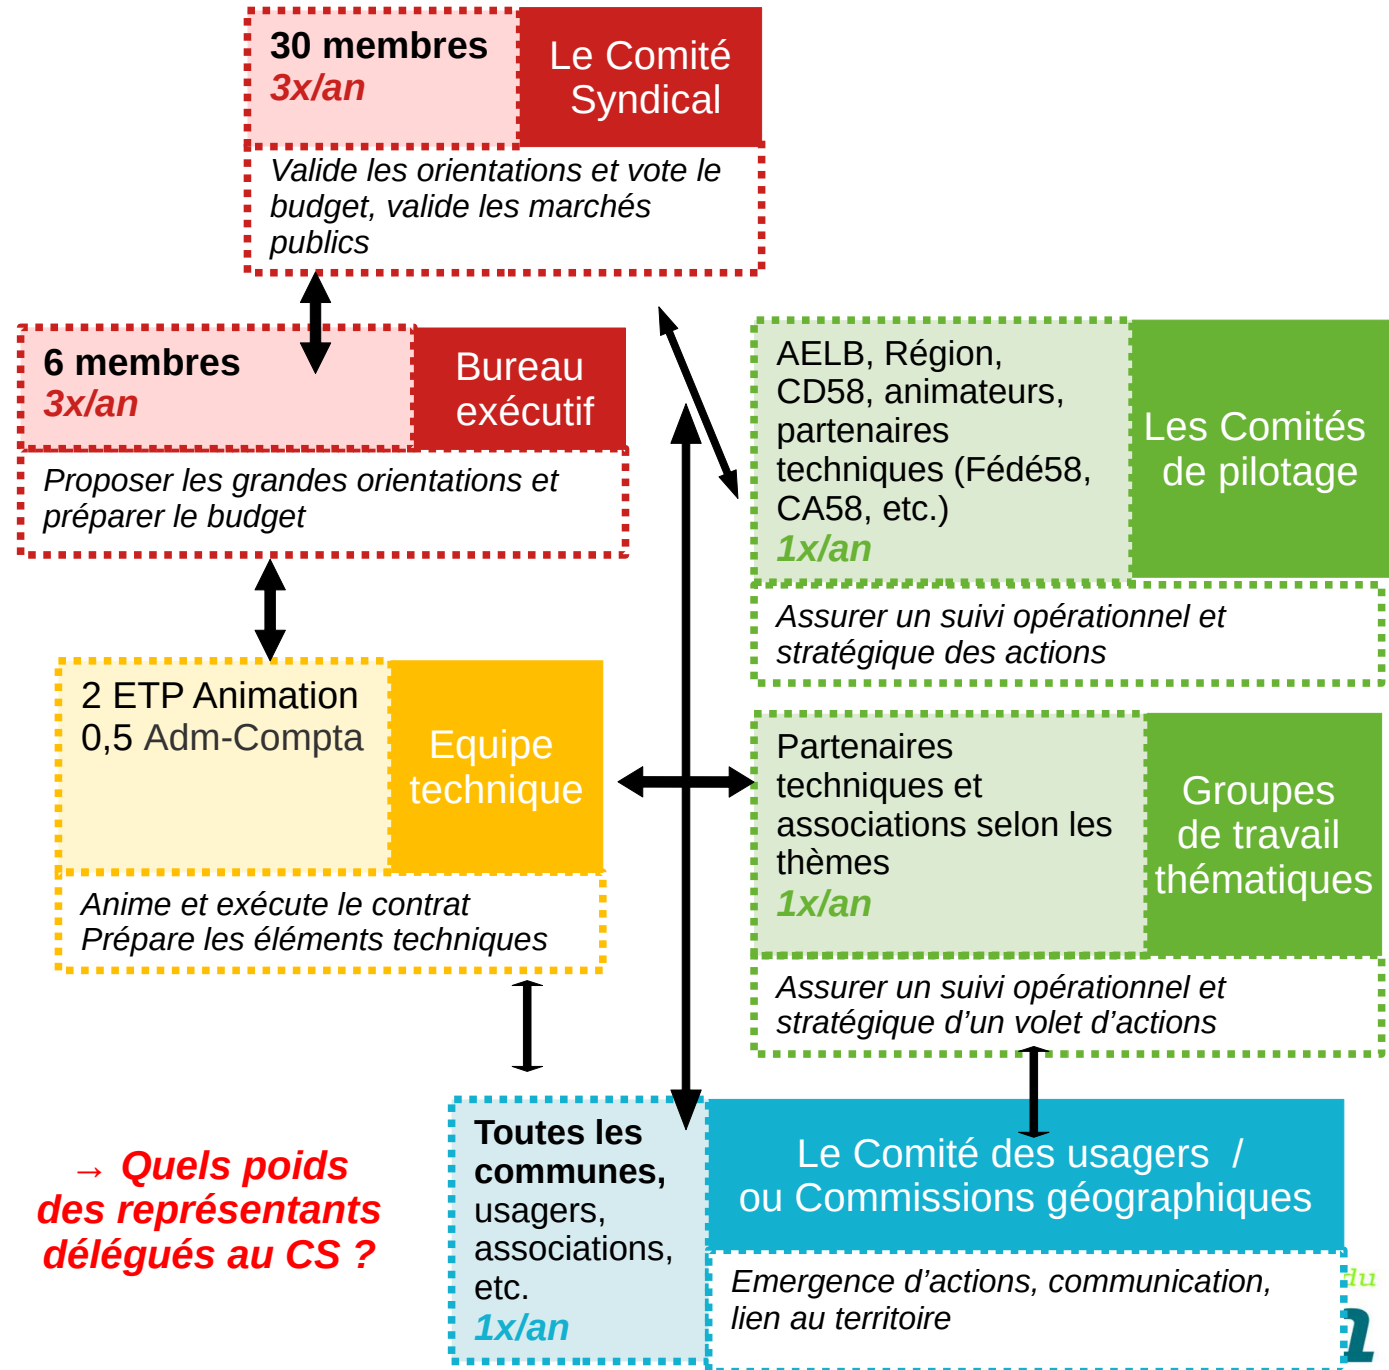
30 membres
3x/an

Le Comité Syndical

Valide les orientations et vote le budget, valide les marchés publics

6 membres
3x/an

Bureau exécutif

Proposer les grandes orientations et préparer le budget

AELB, Région, CD58, animateurs, partenaires techniques (Fédé58, CA58, etc.)
1x/an

Les Comités de pilotage

Assurer un suivi opérationnel et stratégique des actions

2 ETP Animation
0,5 Adm-Compta

Equipe technique

Anime et exécute le contrat
Prépare les éléments techniques

Partenaires techniques et associations selon les thèmes
1x/an

Groupes de travail thématiques

Assurer un suivi opérationnel et stratégique d'un volet d'actions

→ Quels poids des représentants délégués au CS ?

Toutes les communes, usagers, associations, etc.
1x/an

Le Comité des usagers / ou Commissions géographiques

Emergence d'actions, communication, lien au territoire

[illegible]